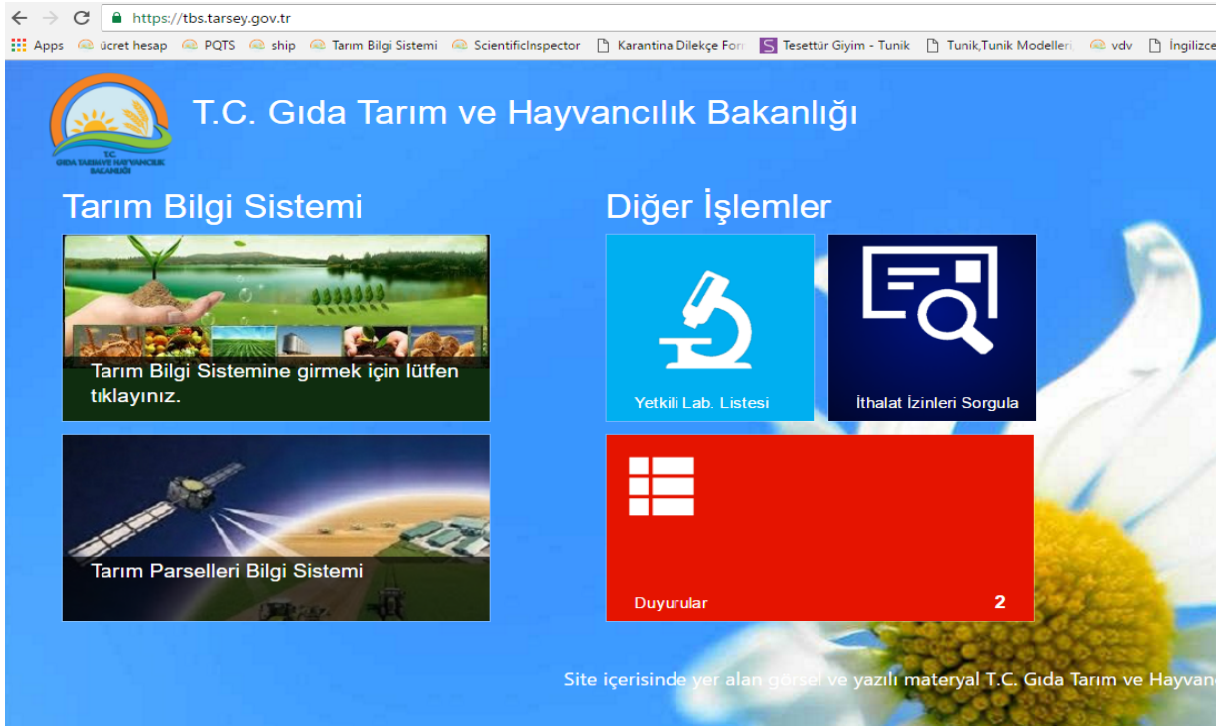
https://tbs.tarsey.gov.tr

Apps ücret hesap PQTS ship Tarım Bilgi Sistemi ScientificInspector Karantina Dilekçe For Tesettür Giyim - Tunik Tunik,Tunik Modelleri vdv İngilizce

T.C. GIDA TARIM VE HAYVANCILIK BAKANLIĞI

T.C. Gıda Tarım ve Hayvancılık Bakanlığı

Tarım Bilgi Sistemi

Tarım Bilgi Sistemine girmek için lütfen tıklayınız.

Tarım Parselleri Bilgi Sistemi

Diğer İşlemler

Yetkili Lab. Listesi

İthalat İzinleri Sorgula

Duyurular 2

Site içerisinde yer alan görsel ve yazılı materyal T.C. Gıda Tarım ve Hayvanc